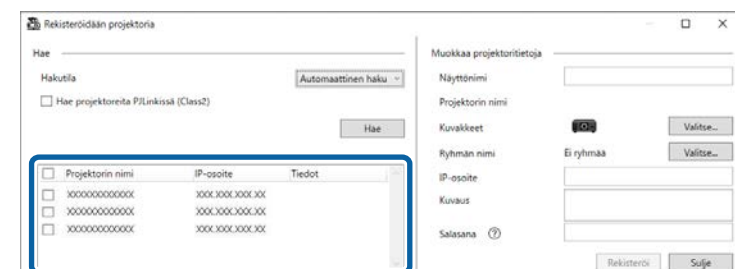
Rekisteröidään projektoria

Hae

Hakutila

Automaattinen haku

Hae projektoreita PJLinkissä (Class2)

Hae

| Projektorin nimi | IP-osoite | Tiedot |
|---|---|---|
| XXXXXXXXXXXXX | XXX.XXX.XXX.XX | |
| XXXXXXXXXXXXX | XXX.XXX.XXX.XX | |
| XXXXXXXXXXXXX | XXX.XXX.XXX.XX | |

Muokkaa projektoritietoja

Näyttönimi

Projektorin nimi

Kuvakkeet

Valitse...

Ryhmän nimi

Ei ryhmää

Valitse...

IP-osoite

Kuvaus

Salasana

Rekisteröi

Sulje